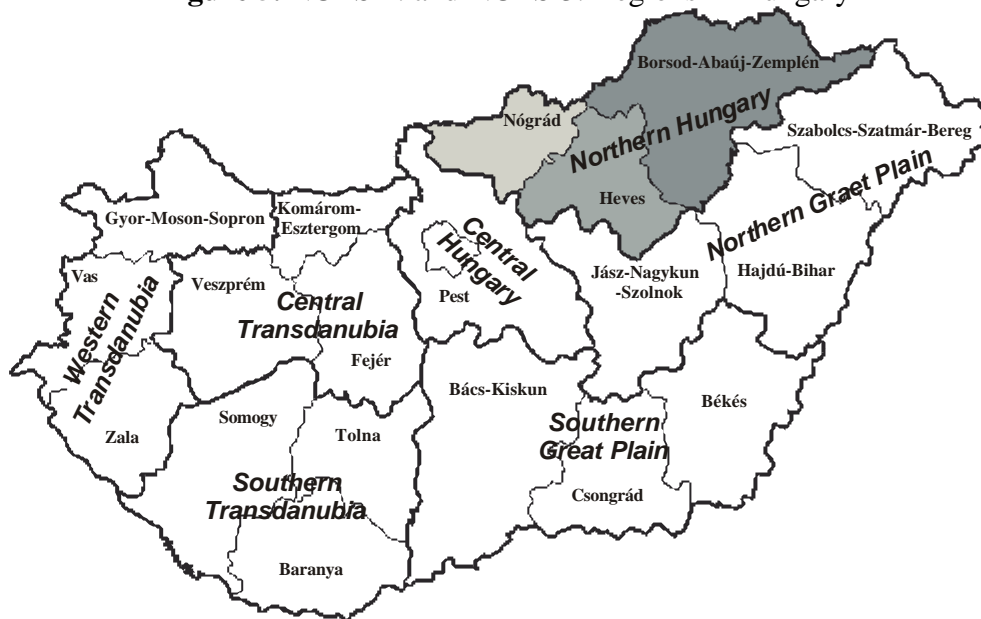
Figure 1: NUTS II and NUTS III regions in Hungary

Borsod-Abaúj-Zemplén
Nógrád
Northern Hungary
Szabolcs-Szatmár-Bereg
Northern Graet Plain
Heves
Gyor-Moson-Sopron
Komárom-Esztergom
Central Hungary
Jász-Nagykun-Szolnok
Hajdú-Bihar
Vas
Veszprém
Central Transdanubia
Pest
Western Transdanubia
Fejér
Bács-Kiskun
Somogy
Tolna
Southern Great Plain
Békés
Zala
Southern Transdanubia
Csongrád
Baranya